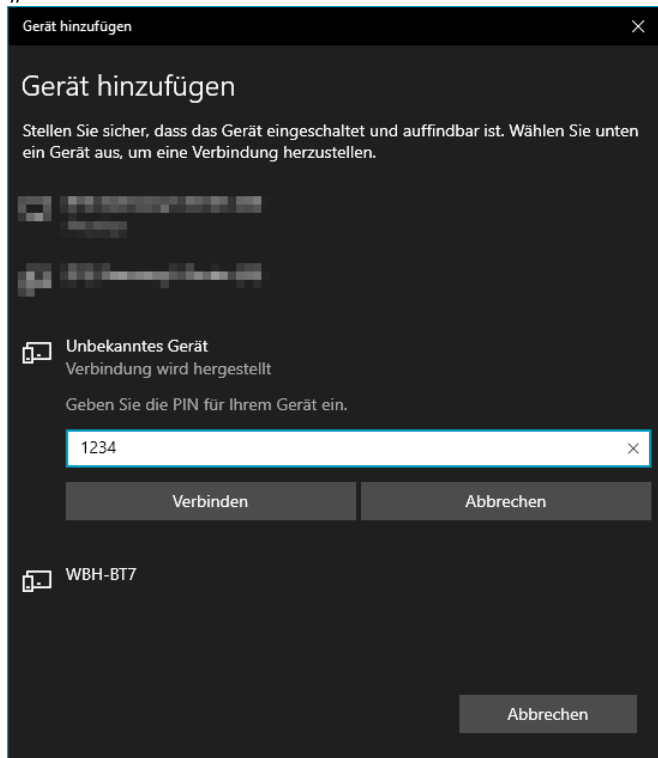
Gerät hinzufügen

Gerät hinzufügen

Stellen Sie sicher, dass das Gerät eingeschaltet und auffindbar ist. Wählen Sie unten ein Gerät aus, um eine Verbindung herzustellen.

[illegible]
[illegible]

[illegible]

Unbekanntes Gerät
Verbindung wird hergestellt

Geben Sie die PIN für Ihrem Gerät ein.

1234

Verbinden

Abbrechen

WBH-BT7

Abbrechen